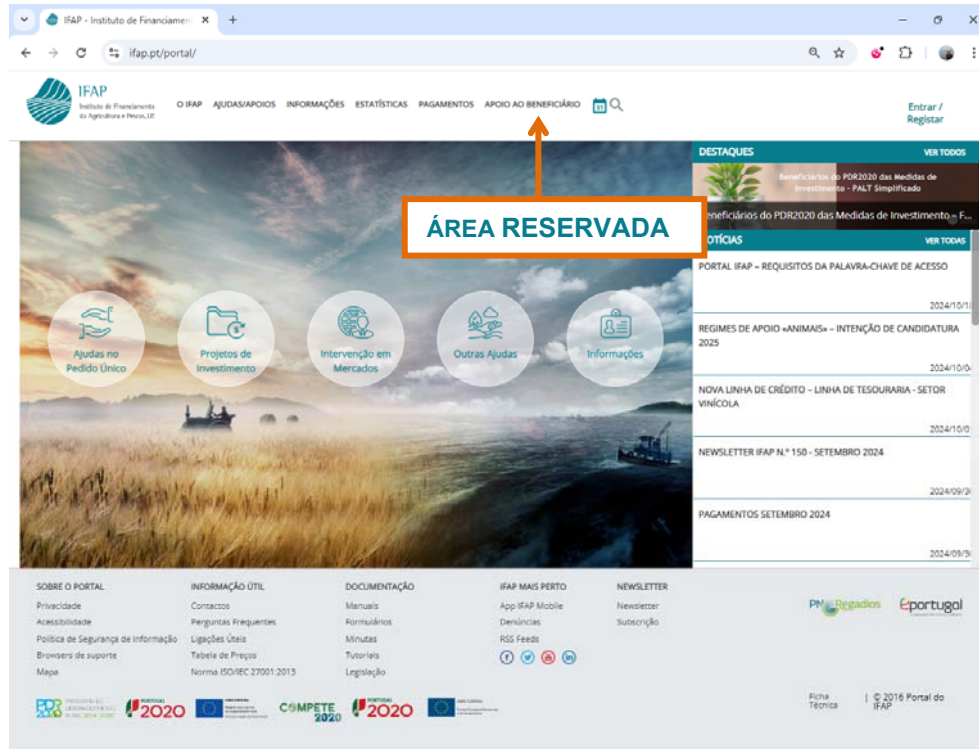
IFAP - Instituto de Financiamen ×
+
ifap.pt/portal/

IFAP
Instituto de Financiamento da Agricultura e Pescas, I.P.

O IFAP AJUDAS/APOIOS INFORMAÇÕES ESTATÍSTICAS PAGAMENTOS APOIO AO BENEFICIÁRIO

Entrar / Registar

ÁREA RESERVADA

DESTAQUES VER TODOS

Beneficiários do PDR2020 das Medidas de Investimento - PALT Simplificado

neficiários do PDR2020 das Medidas de Investimento – F...

OTÍCIAS VER TODAS

PORTAL IFAP – REQUISITOS DA PALAVRA-CHAVE DE ACESSO
2024/10/1

REGIMES DE APOIO «ANIMAIS» – INTENÇÃO DE CANDIDATURA 2025
2024/10/0

NOVA LINHA DE CRÉDITO – LINHA DE TESOURARIA - SETOR VINÍCOLA
2024/10/0

NEWSLETTER IFAP N.º 150 - SETEMBRO 2024
2024/09/3

PAGAMENTOS SETEMBRO 2024
2024/09/3

Ajudas no Pedido Único
Projetos de Investimento
Intervenção em Mercados
Outras Ajudas
Informações

SOBRE O PORTAL
Privacidade
Acessibilidade
Política de Segurança de Informação
Browsers de suporte
Mapa

INFORMAÇÃO ÚTIL
Contactos
Perguntas Frequentes
Ligações Úteis
Tabela de Preços
Norma ISO/IEC 27001:2013

DOCUMENTAÇÃO
Manuais
Formulários
Minutas
Tutoriais
Legislação

IFAP MAIS PERTO
App IFAP Mobile
Denúncias
RSS Feeds

NEWSLETTER
Newsletter
Subscrição

PNRegadios
ePortugal

2020
COMPETE 2020
2020

Ficha Técnica
| © 2016 Portal do IFAP